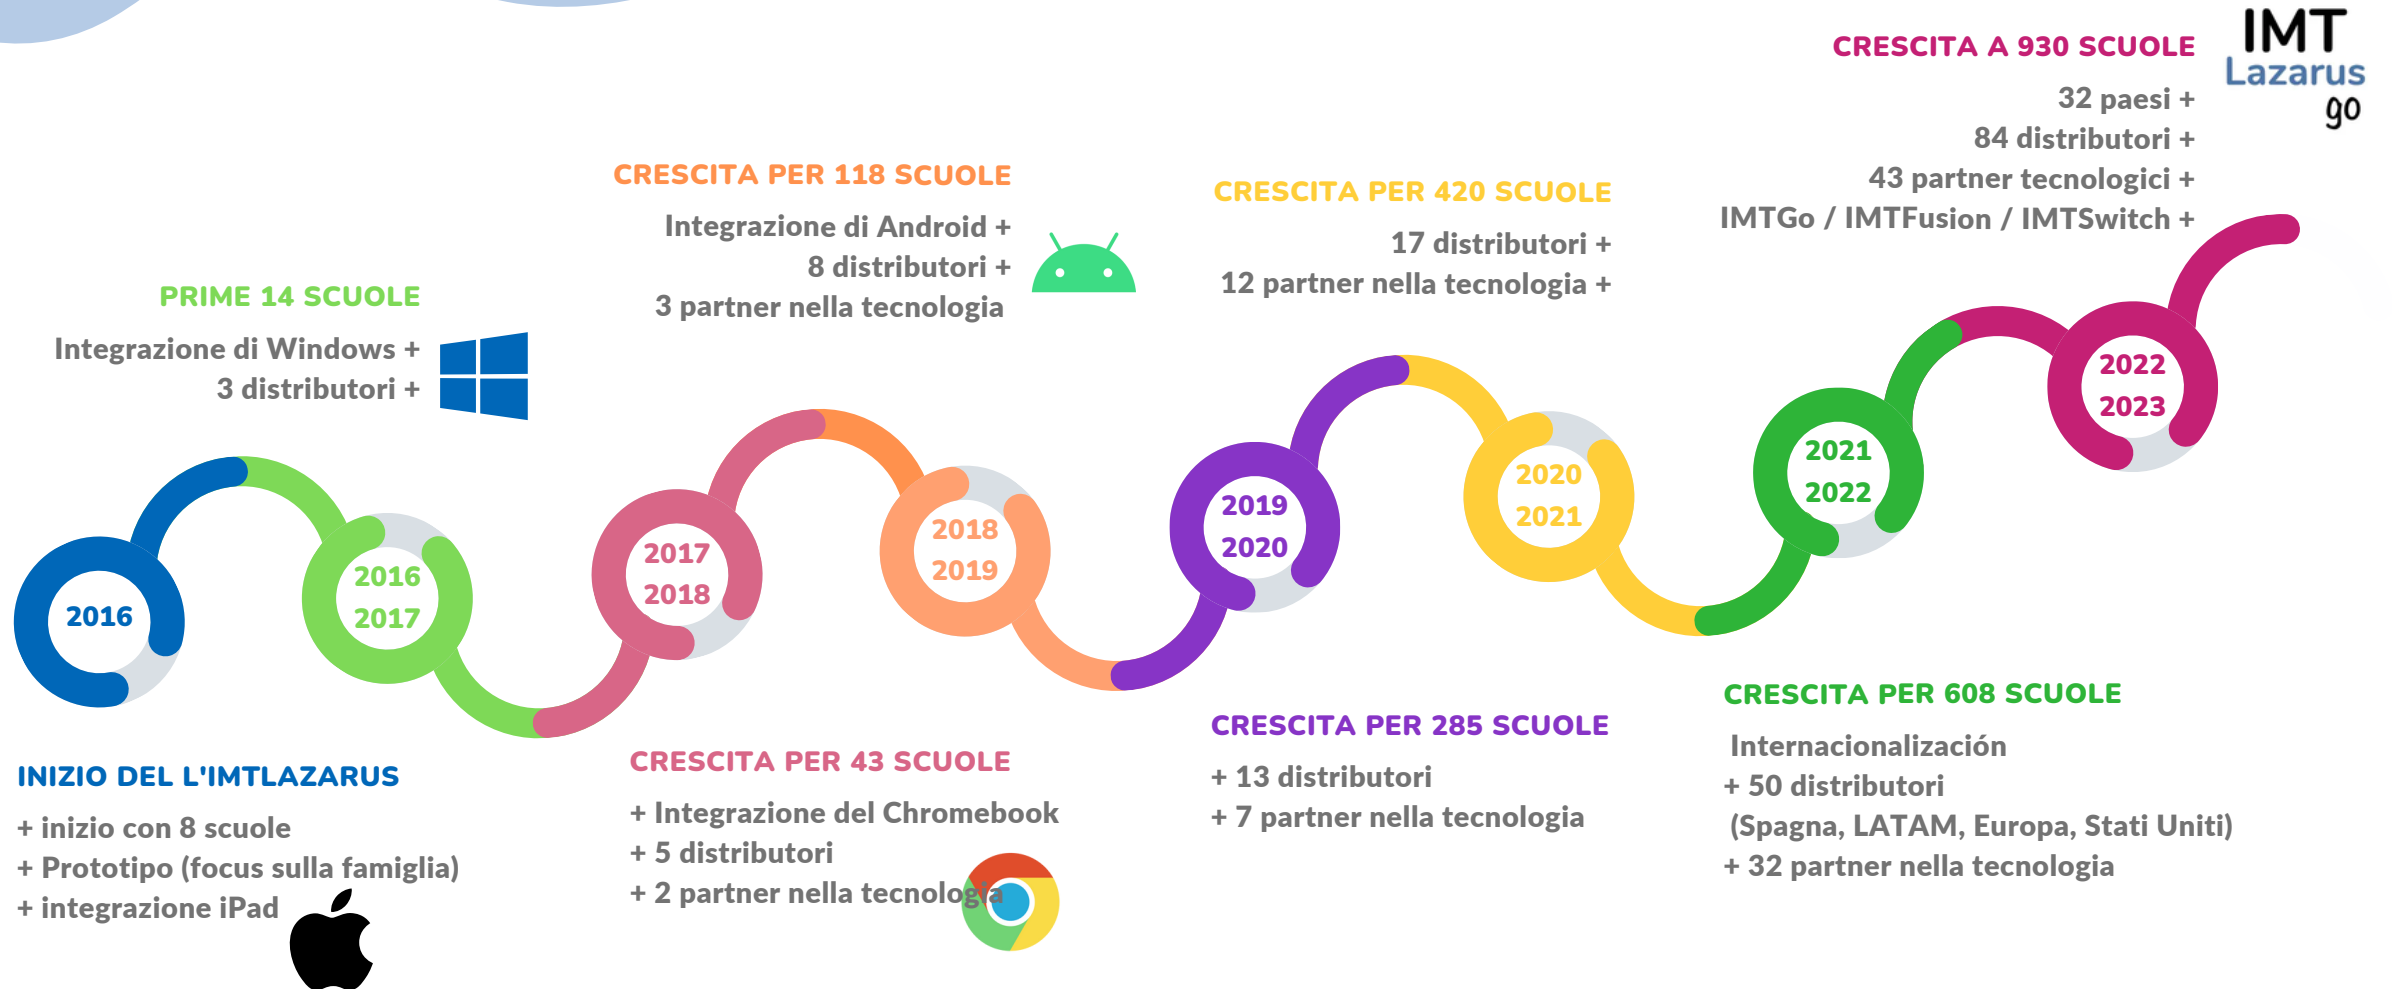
IMT
Lazarus
go

CRESCITA A 930 SCUOLE
32 paesi +
84 distributori +
43 partner tecnologici +
IMTGo / IMTFusion / IMTSwitch +

CRESCITA PER 118 SCUOLE
Integrazione di Android +
8 distributori +
3 partner nella tecnologia

CRESCITA PER 420 SCUOLE
17 distributori +
12 partner nella tecnologia +

PRIME 14 SCUOLE
Integrazione di Windows +
3 distributori +

2016
2016 2017
2017 2018
2018 2019
2019 2020
2020 2021
2021 2022
2022 2023

INIZIO DEL L'IMTLAZARUS
+ inizio con 8 scuole
+ Prototipo (focus sulla famiglia)
+ integrazione iPad

CRESCITA PER 43 SCUOLE
+ Integrazione del Chromebook
+ 5 distributori
+ 2 partner nella tecnologia

CRESCITA PER 285 SCUOLE
+ 13 distributori
+ 7 partner nella tecnologia

CRESCITA PER 608 SCUOLE
Internacionalización
+ 50 distributori
(Spagna, LATAM, Europa, Stati Uniti)
+ 32 partner nella tecnologia